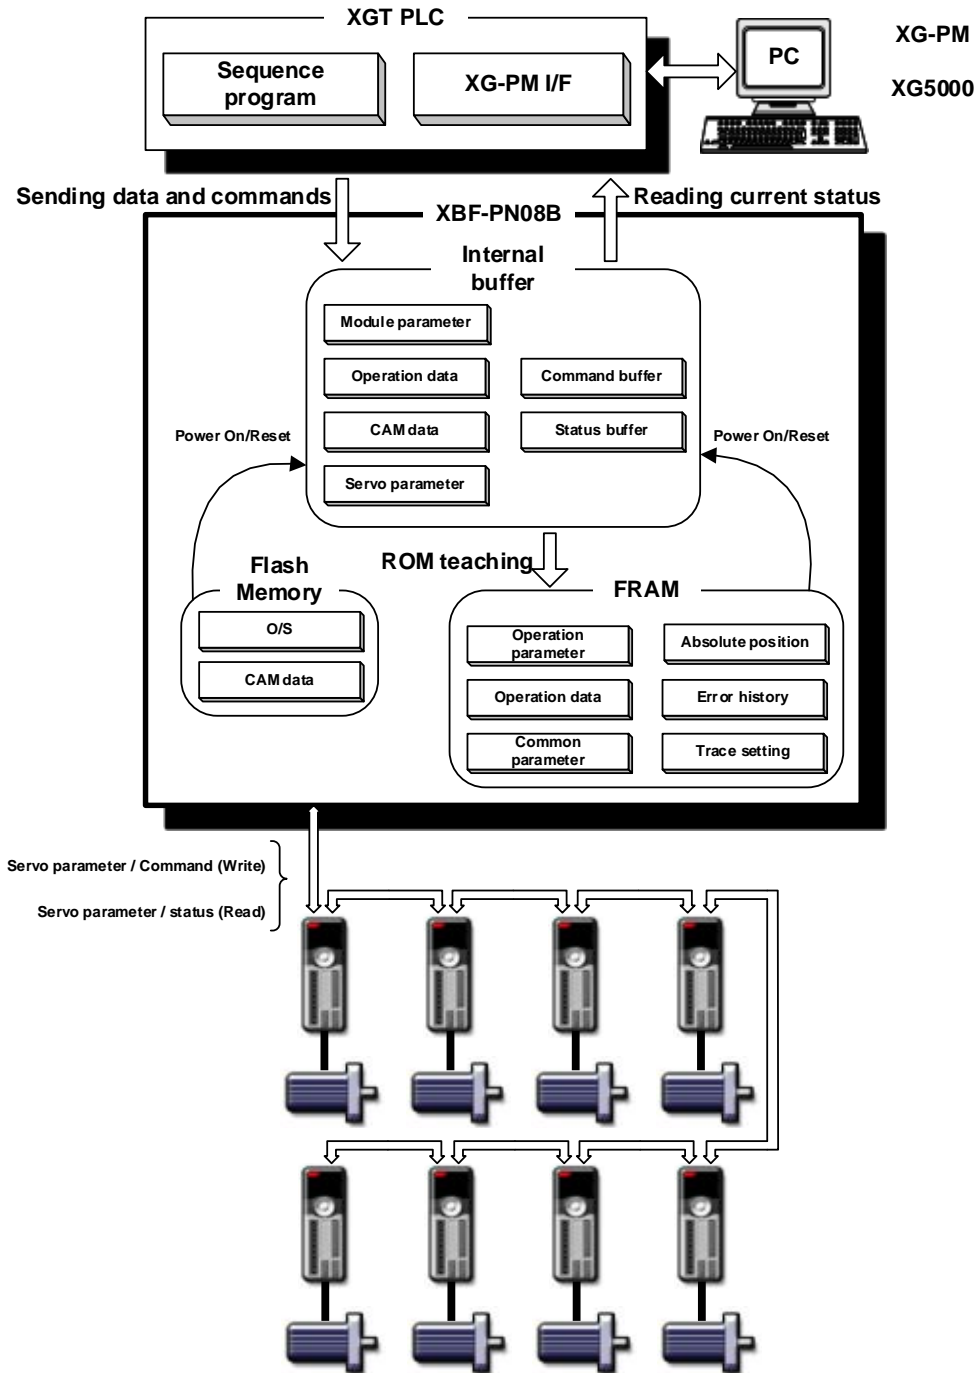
XGT PLC

Sequence program

XG-PM I/F

PC

XG-PM

XG5000

Sending data and commands

Reading current status

XBF-PN08B

Internal buffer

Module parameter

Operation data

Command buffer

CAM data

Status buffer

Servo parameter

Power On/Reset

Power On/Reset

Flash Memory

O/S

CAM data

ROM teaching

FRAM

Operation parameter

Absolute position

Operation data

Error history

Common parameter

Trace setting

Servo parameter / Command (Write)

Servo parameter / status (Read)